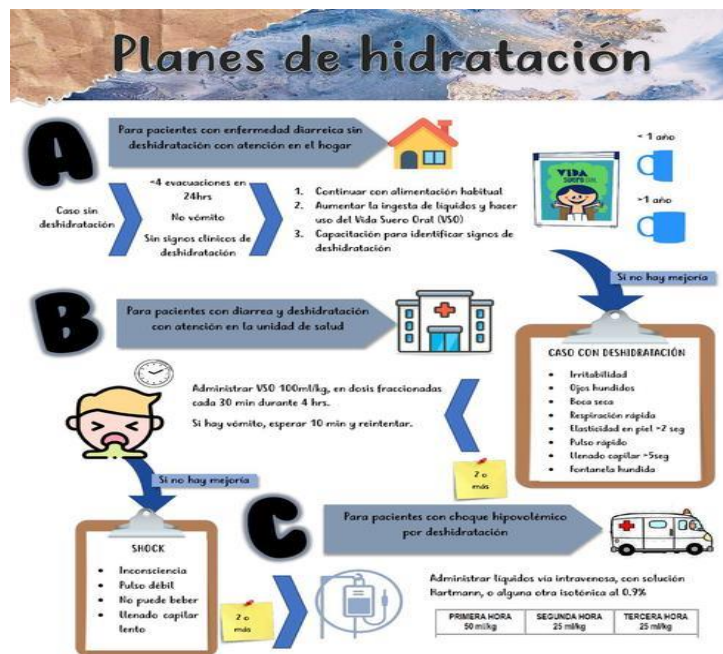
Planes de hidratación

A

Para pacientes con enfermedad diarreica sin deshidratación con atención en el hogar

Caso sin deshidratación

<4 evacuaciones en 24hrs

No vómito

Sin signos clínicos de deshidratación

1. Continuar con alimentación habitual
2. Aumentar la ingesta de líquidos y hacer uso del Vida Suero Oral (VSO)
3. Capacitación para identificar signos de deshidratación

VIDA SUERO ORAL

< 1 año

>1 año

Si no hay mejoría

B

Para pacientes con diarrea y deshidratación con atención en la unidad de salud

CASO CON DESHIDRATACIÓN

- Irritabilidad
- Ojos hundidos
- Boca seca
- Respiración rápida
- Elasticidad en piel >2 seg
- Pulso rápido
- Llenado capilar >5seg
- Fontanela hundida

Administrar VSO 100ml/kg, en dosis fraccionadas cada 30 min durante 4 hrs.

Si hay vómito, esperar 10 min y reintentar.

2 o más

Si no hay mejoría

C

Para pacientes con choque hipovolémico por deshidratación

SHOCK

- Inconsciencia
- Pulso débil
- No puede beber
- Llenado capilar lento

2 o más

Administrar líquidos vía intravenosa, con solución Hartmann, o alguna otra isotónica al 0.9%

| PRIMERA HORA 50 ml/kg | SEGUNDA HORA 25 ml/kg | TERCERA HORA 25 ml/kg |
|---|---|---|